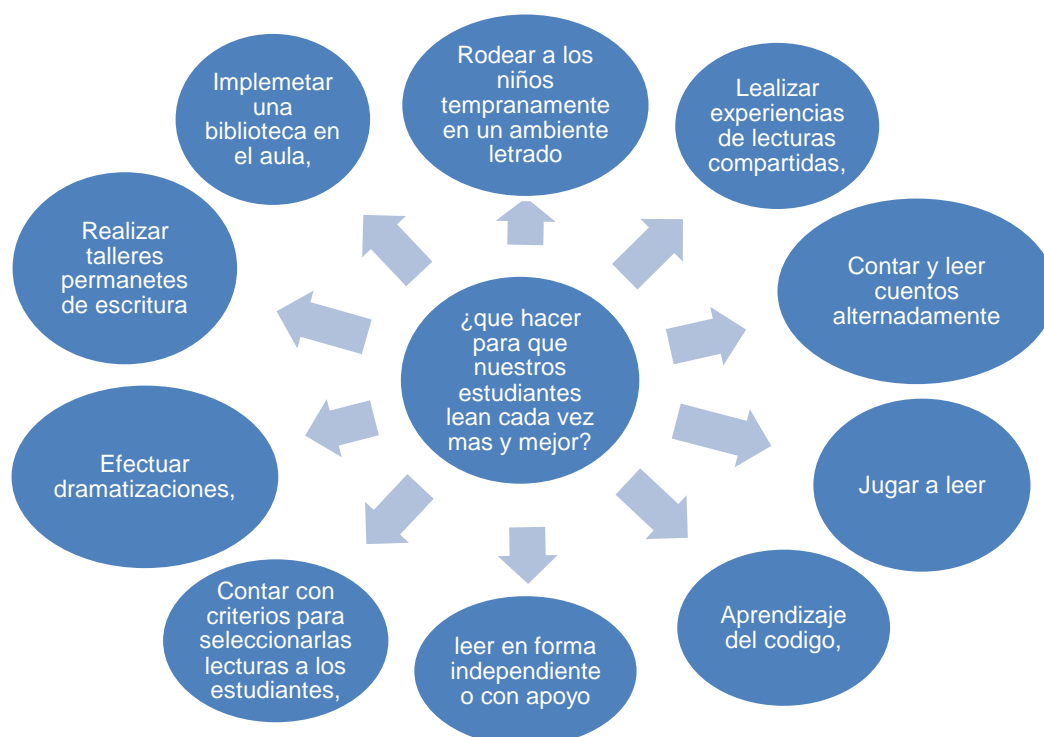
¿que hacer para que nuestros estudiantes lean cada vez mas y mejor?

Rodear a los niños tempranamente en un ambiente letrado

Lealizar experiencias de lecturas compartidas,

Contar y leer cuentos alternadamente

Jugar a leer

Aprendizaje del codigo,

leer en forma independiente o con apoyo

Contar con criterios para seleccionarlas lecturas a los estudiantes,

Efectuar dramatizaciones,

Realizar talleres permanetes de escritura

Implemetar una biblioteca en el aula,